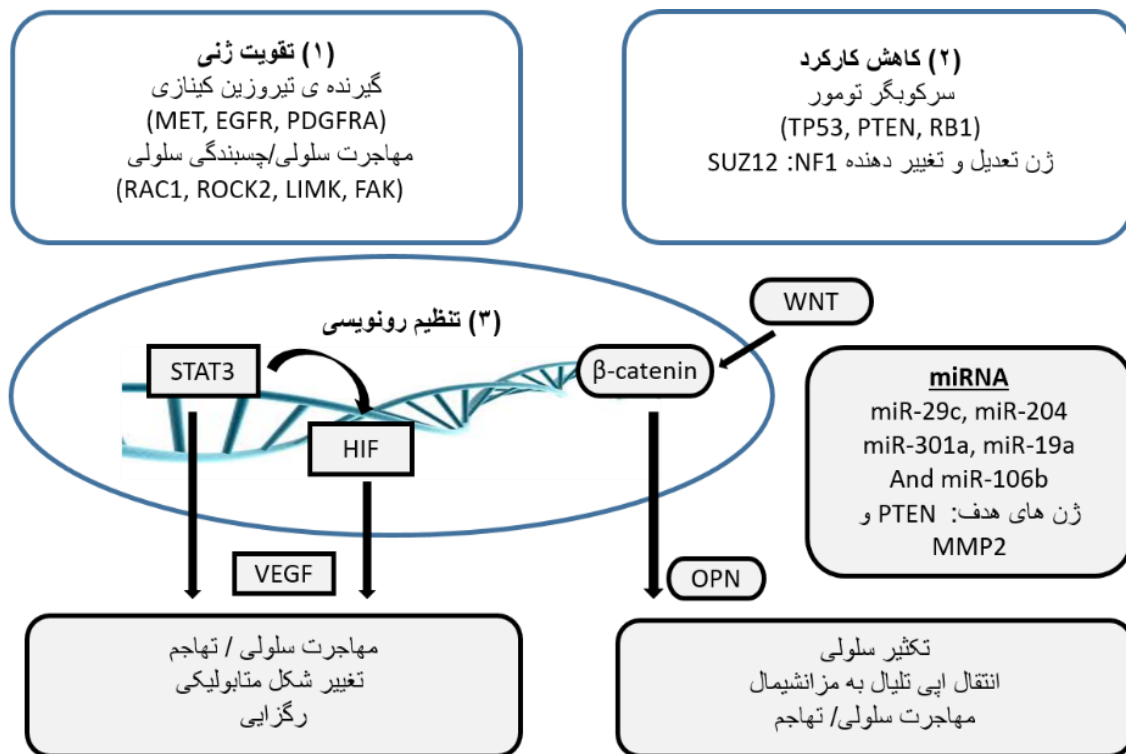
(۱) تقویت ژنی
گیرنده ی تیروزین کینازی
(MET, EGFR, PDGFRA)
مهاجرت سلولی/چسبندگی سلولی
(RAC1, ROCK2, LIMK, FAK)

(۲) کاهش کارکرد
سرکوبگر تومور
(TP53, PTEN, RB1)
ژن تعدیل و تغییر دهنده NF1: SUZ12

WNT

(۳) تنظیم رونویسی

STAT3

HIF

β-catenin

miRNA
miR-29c, miR-204
miR-301a, miR-19a
And miR-106b
ژن های هدف: PTEN و MMP2

VEGF

OPN

مهاجرت سلولی / تهاجم
تغییر شکل متابولیکی
رگزایی

تکثیر سلولی
انتقال اپی تلیال به مزانشیمال
مهاجرت سلولی/ تهاجم